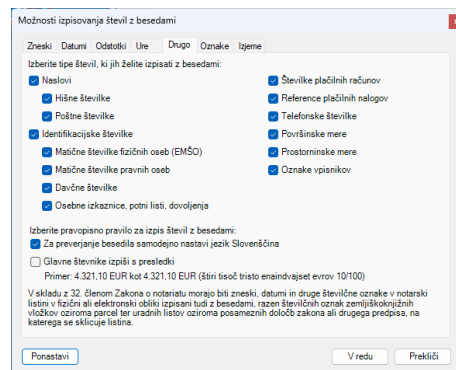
Možnosti izpisovanja števil z besedami

Zneski | Datumi | Odstotki | Ure | Drugo | Oznake | Izjeme

Izberite tipe števil, ki jih želite izpisati z besedami:

Naslovi
Hišne številke
Poštne številke
Identifikacijske številke
Matične številke fizičnih oseb (EMŠO)
Matične številke pravnih oseb
Davčne številke
Osebne izkaznice, potni listi, dovoljenja

Številke plačilnih računov
Reference plačilnih nalogov
Telefonske številke
Površinske mere
Prostorninske mere
Oznake vpisnikov

Izberite pravopisno pravilo za izpis števil z besedami:
Za preverjanje besedila samodejno nastavi jezik Slovenščina
Glavne števnike izpiši s presledki
Primer: 4.321,10 EUR kot 4.321,10 EUR (štiri tisoč tristo enaindvajset evrov 10/100)

V skladu z 32. členom Zakona o notariatu morajo biti zneski, datumi in druge številčne oznake v notarski listini v fizični ali elektronski obliki izpisani tudi z besedami, razen številčnih oznak zemljiškoknjižnih vložkov oziroma parcel ter uradnih listov oziroma posameznih določb zakona ali drugega predpisa, na katerega se sklicuje listina.

Ponastavi | V redu | Prekliči